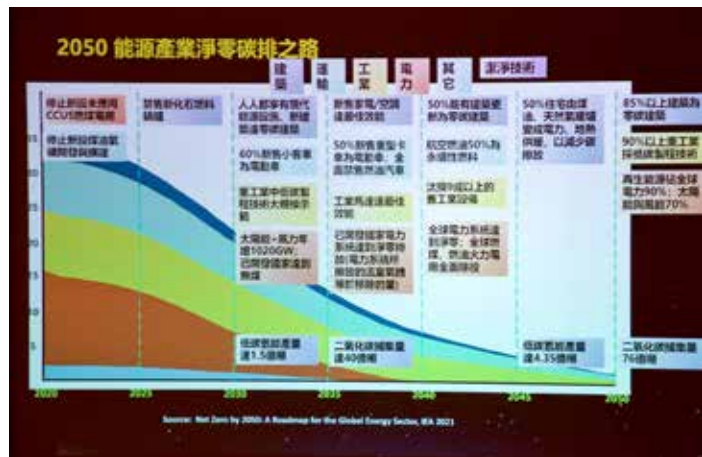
2050 能源產業淨零碳排之路

建築 運輸 工業 電力 其它 潔淨技術

停止新設未應用CCUS燃煤電廠

停止新探油氣礦開發與擴建

禁售新化石燃料鍋爐

人人都享有現代能源服務，新建築達零碳建築

60%新售小客車為電動車

重工業中低碳製程技術大規模示範

太陽能、風力年增1020GW；已開發國家淘汰燃煤

低碳氫能產量達1.5億噸

新售家電/空調達最佳效能

50%新售重型卡車為電動車；全面禁售燃油汽車

工業馬達達最佳效能

已開發國家電力系統達到淨零碳排；電力系統將無效的高能耗燃煤電廠

二氧化碳捕集量達40億噸

50%既有建築翻新為零碳建築

航空燃油50%為永續性燃料

沈降90%以上的重工業設備

全球電力系統達到淨零；全球燃煤、燃油火力電廠全面除役

50%住宅由煤油、天然氣轉換變成電力、地熱供暖，以減少碳排放

低碳氫能產量達4.35億噸

85%以上建築為零碳建築

90%以上重工業採低碳製程技術

再生能源佔全球電力90%；太陽能與風能約70%

二氧化碳捕集量76億噸

2020 2025 2030 2035 2040 2045 2050

Source: Net Zero by 2050: A Roadmap for the Global Energy Sector, IEA 2021